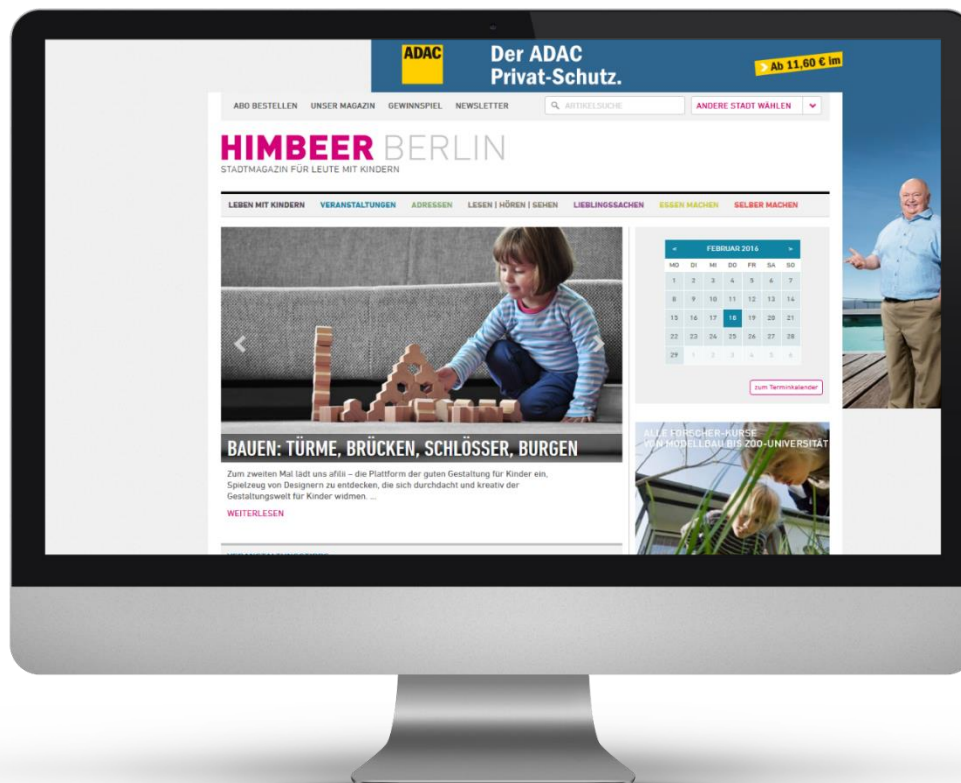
ADAC
Der ADAC Privat-Schutz.
Ab 11,60 € im

ABO BESTELLEN UNSER MAGAZIN GEWINNSPIEL NEWSLETTER
ARTIKELSUCHE
ANDERE STADT WÄHLEN

HIMBEER BERLIN
STADTMAGAZIN FÜR LEUTE MIT KINDERN

LEBEN MIT KINDERN VERANSTALTUNGEN ADRESSEN LESEN | HÖREN | SEHEN LIEBLINGSSACHEN ESSEN MACHEN SELBER MACHEN

| < | FEBRUAR 2016 | | | | | > |
|---|---|---|---|---|---|---|
| MO | DI | MI | DO | FR | SA | SO |
| 1 | 2 | 3 | 4 | 5 | 6 | 7 |
| 8 | 9 | 10 | 11 | 12 | 13 | 14 |
| 15 | 16 | 17 | 18 | 19 | 20 | 21 |
| 22 | 23 | 24 | 25 | 26 | 27 | 28 |
| 29 | 1 | 2 | 3 | 4 | 5 | 6 |

zum Terminkalender

BAUEN: TÜRME, BRÜCKEN, SCHLÖSSER, BURGEN

Zum zweiten Mal lädt uns afilii – die Plattform der guten Gestaltung für Kinder ein, Spielzeug von Designern zu entdecken, die sich durchdacht und kreativ der Gestaltungswelt für Kinder widmen. ...

WEITERLESEN

ALLE FORSCHER-KURSE VON MODELLBAU BIS ZOO-UNIVERSITÄT